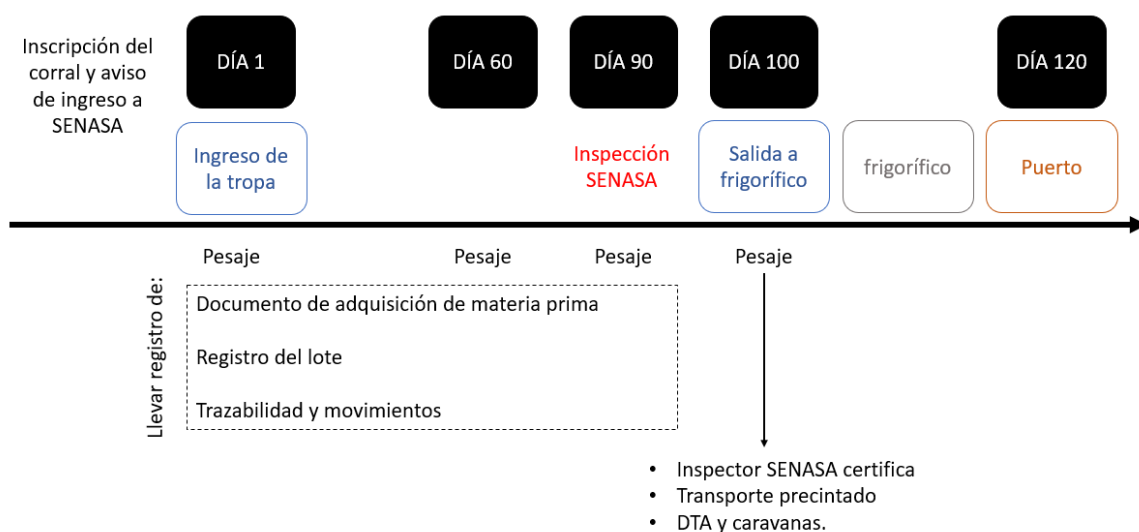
Inscripción del corral y aviso de ingreso a SENASA

DÍA 1

DÍA 60

DÍA 90

DÍA 100

DÍA 120

Ingreso de la tropa

Inspección SENASA

Salida a frigorífico

frigorífico

Puerto

Pesaje

Pesaje

Pesaje

Pesaje

Llevar registro de:

Documento de adquisición de materia prima

Registro del lote

Trazabilidad y movimientos

• Inspector SENASA certifica
• Transporte precintado
• DTA y caravanas.